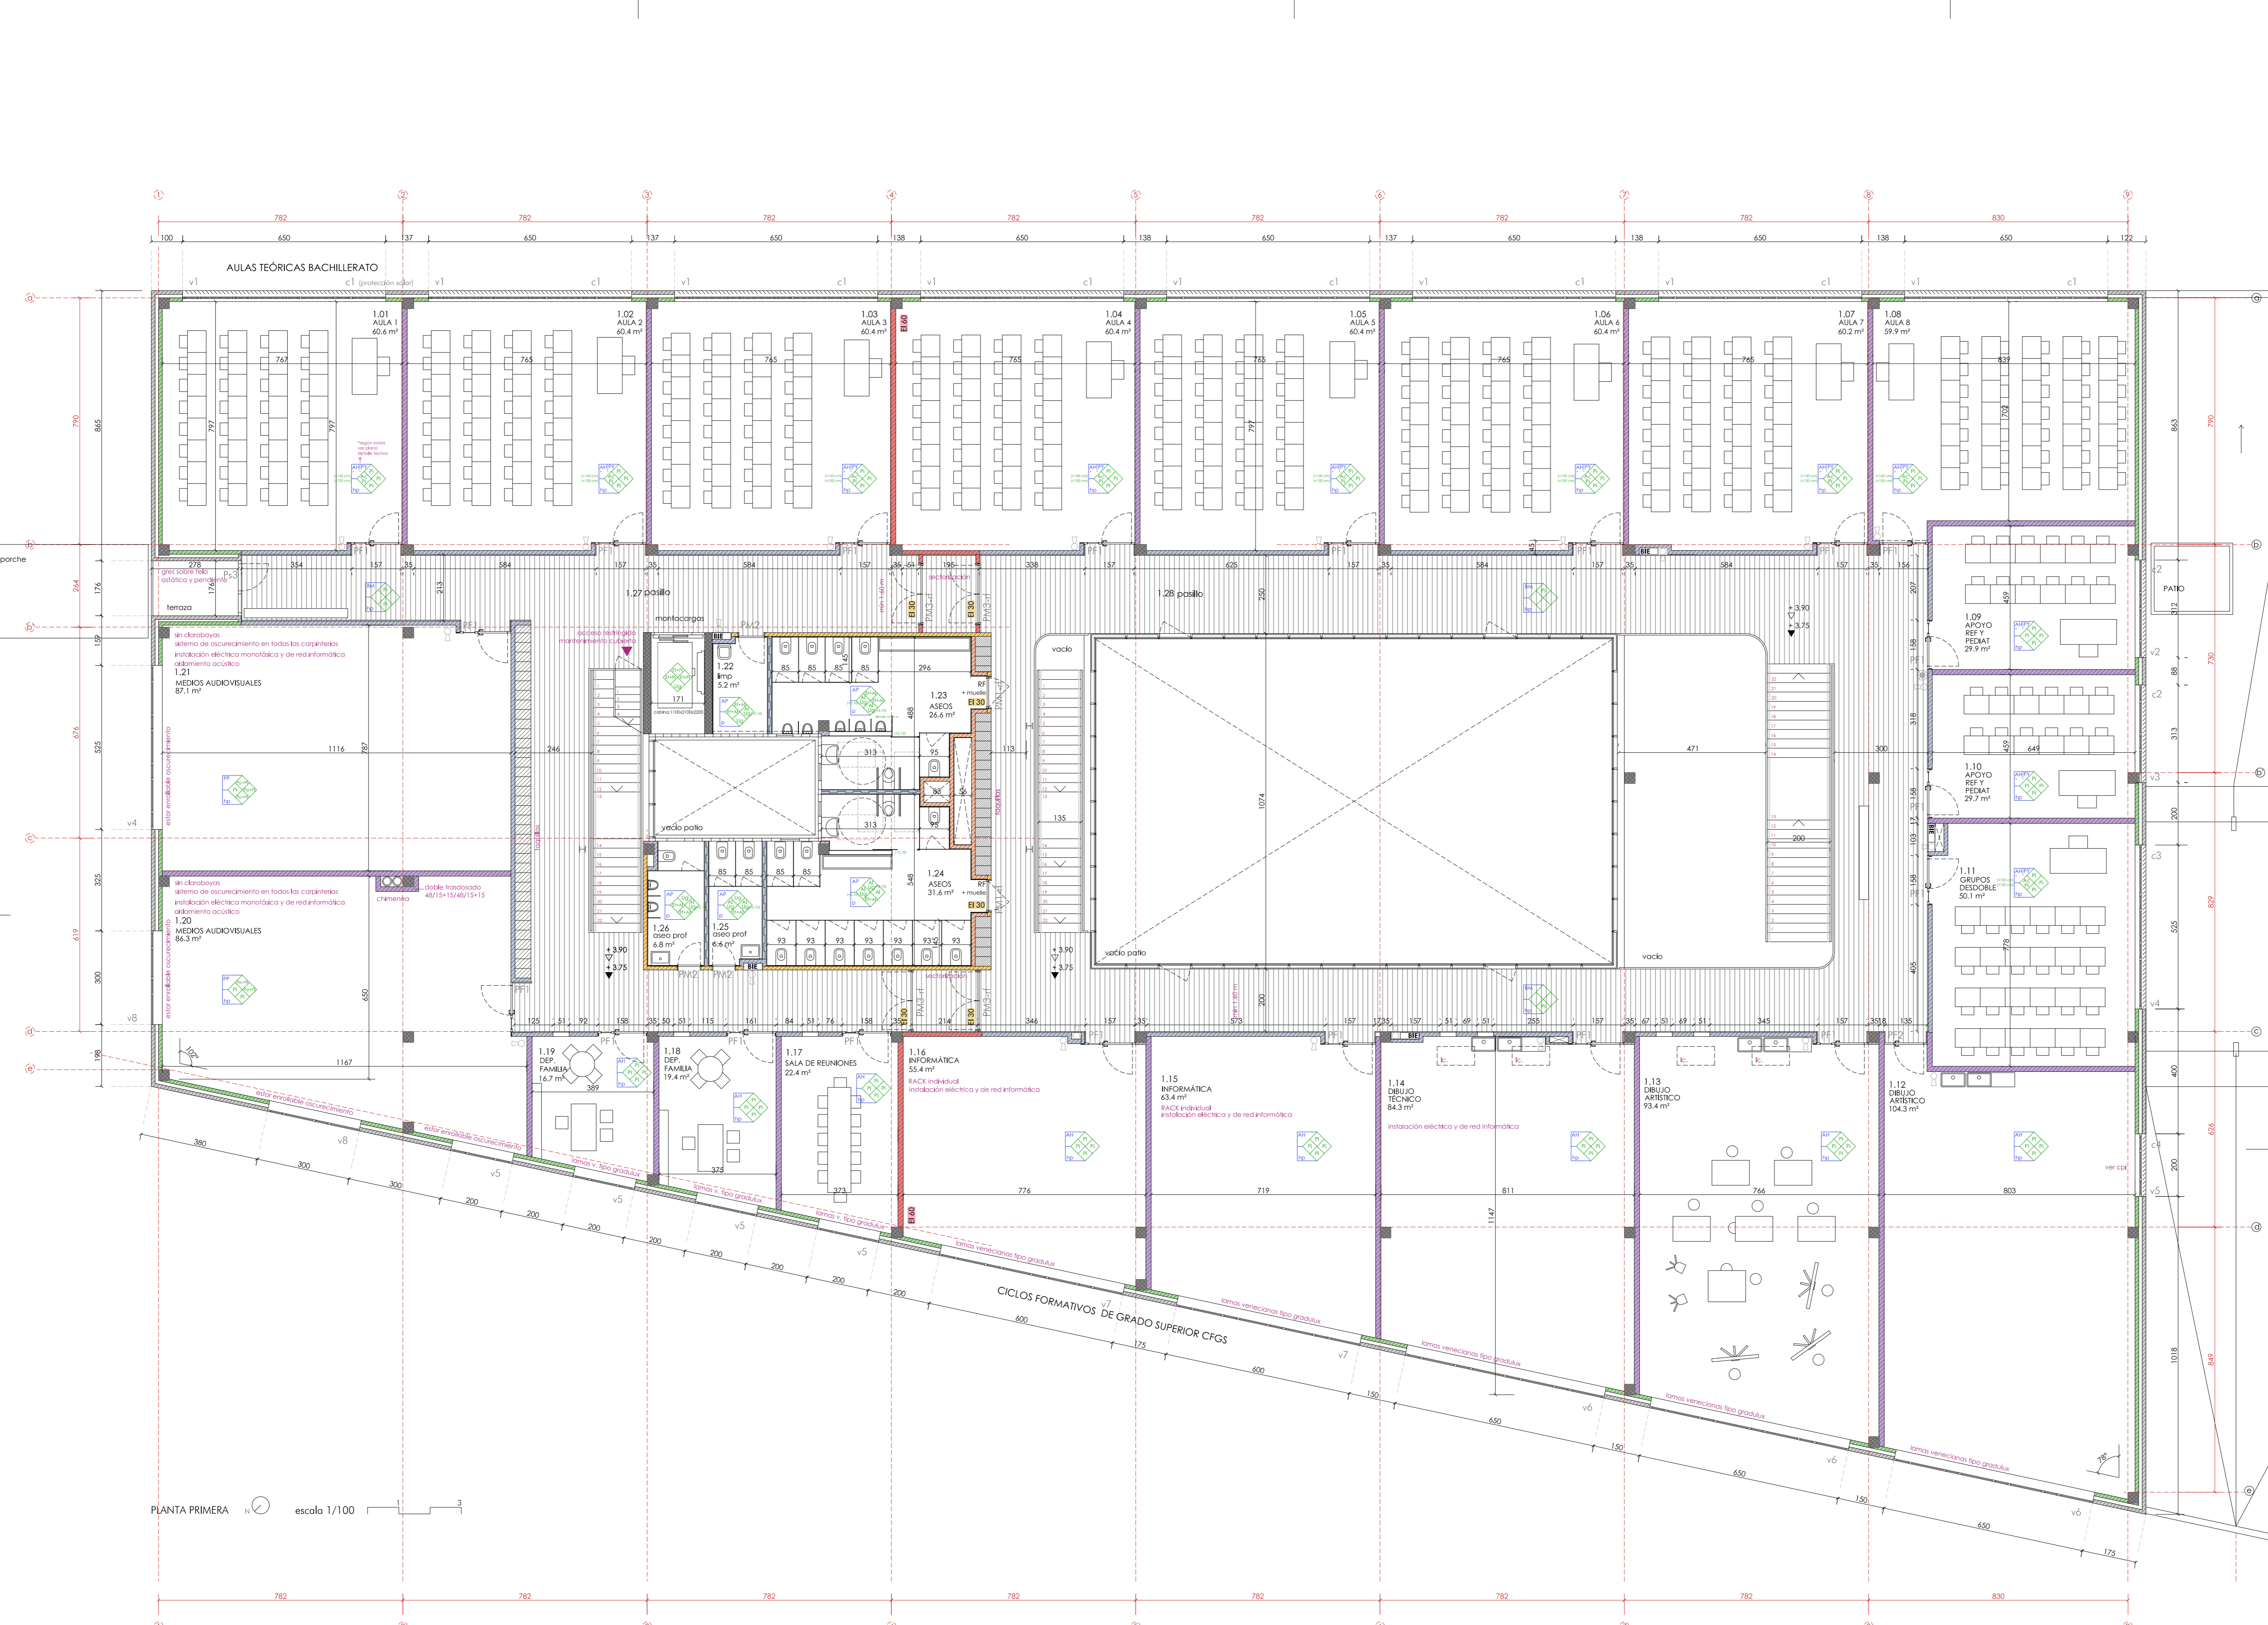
1 2 3 4 5 6 7 8 9

782 782 782 782 782 782 782 830

100 650 137 650 137 650 138 650 138 650 137 650 138 650 138 650 122

AULAS TEÓRICAS BACHILLERATO

v1 c1 (protección solar) v1 c1 v1 c1 v1 c1 v1 c1 v1 c1 v1 c1 v1 c1

1.01 AULA 1 60.6 m²

1.02 AULA 2 60.4 m²

1.03 AULA 3 60.4 m²

EI 60

1.04 AULA 4 60.4 m²

1.05 AULA 5 60.4 m²

1.06 AULA 6 60.4 m²

1.07 AULA 7 60.2 m²

1.08 AULA 8 59.9 m²

767 765 765 765 765 765 765 839

797 797 797 797 7902

790 865 863 790

porche

gres sobre tela asfáltica y pendiente

terraza

278 354 35 584 157 35 584 157 35 196 338 157 625 157 35 584 157 35 584 157 35 156

1.27 pasillo

1.28 pasillo

montacargas

PM2

acceso restringido mantenimiento cubierta

sectorización

EI 30 EI 30

PM3-rf

vacío

1.09 APOYO REF Y PEDIAT 29.9 m²

PATIO

sin claraboyas
sistema de oscurecimiento en todas las carpinterías
instalación eléctrica monofásica y de red informática
aislamiento acústico

1.21 MEDIOS AUDIOVISUALES 87.1 m²

1.22 limp 5.2 m²

171

85 85 85 45 85 296

1.23 ASEOS 26.6 m²

RF + muelle EI 30

488

1116 787 246 313 95 113 471 300

1.10 APOYO REF Y PEDIAT 29.7 m²

459 649

estor enrollable oscurecimiento

vacío patio

313 95

1074

135

200

v4

sin claraboyas
sistema de oscurecimiento en todas las carpinterías
instalación eléctrica monofásica y de red informática
aislamiento acústico

1.20 MEDIOS AUDIOVISUALES 86.3 m²

chimenea

doble trasdosado 48/15+15/48/15+15

85 85 85 85

1.24 ASEOS 31.6 m²

548

RF + muelle EI 30

1.11 GRUPOS DESDOBLE 50.1 m²

778

+3.90 +3.75

+3.90 +3.75

+3.90 +3.75

1.26 aseo prof 6.8 m²

1.25 aseo prof 6.6 m²

93 93 93 93 93 93 93

PM2 PM2 BIE

vacío patio

vacío

650

v8

125 51 92 158 35 50 51 115 161 84 51 76 158 214 346 573 157 35 157 51 69 51 255 157 35 67 51 69 51 345 157 35 135

1167

1.19 DEP. FAMILIA 16.7 m²

1.18 DEP. FAMILIA 19.4 m²

1.17 SALA DE REUNIONES 22.4 m²

1.16 INFORMÁTICA 55.4 m²
RACK individual
instalación eléctrica y de red informática

1.15 INFORMÁTICA 63.4 m²
RACK individual
instalación eléctrica y de red informática

1.14 DIBUJO TÉCNICO 84.3 m²
instalación eléctrica y de red informática

1.13 DIBUJO ARTÍSTICO 93.4 m²

1.12 DIBUJO ARTÍSTICO 104.3 m²

389 375 373

776 719 811 766 803

1147

estor enrollable oscurecimiento

estor enrollable oscurecimiento

lamas v. tipo gradulux

lamas v. tipo gradulux

lamas v. tipo gradulux

lamas venecianas tipo gradulux

lamas venecianas tipo gradulux

lamas venecianas tipo gradulux

lamas venecianas tipo gradulux

lamas venecianas tipo gradulux

CICLOS FORMATIVOS DE GRADO SUPERIOR CFGS

380 300 300 200 200 200 200 200 200 200 200 600 175 600 150 650 150 650 150 650 175

v8 v5 v5 v5 v5 v7 v7 v6 v6 v6

ver cpi

v2 c2 v3 c3 v4 c4 v5

400 626 200 1018 849 829 525 730 313 88 812 200

PLANTA PRIMERA N

escala 1/100

782 782 782 782 782 782 782 830